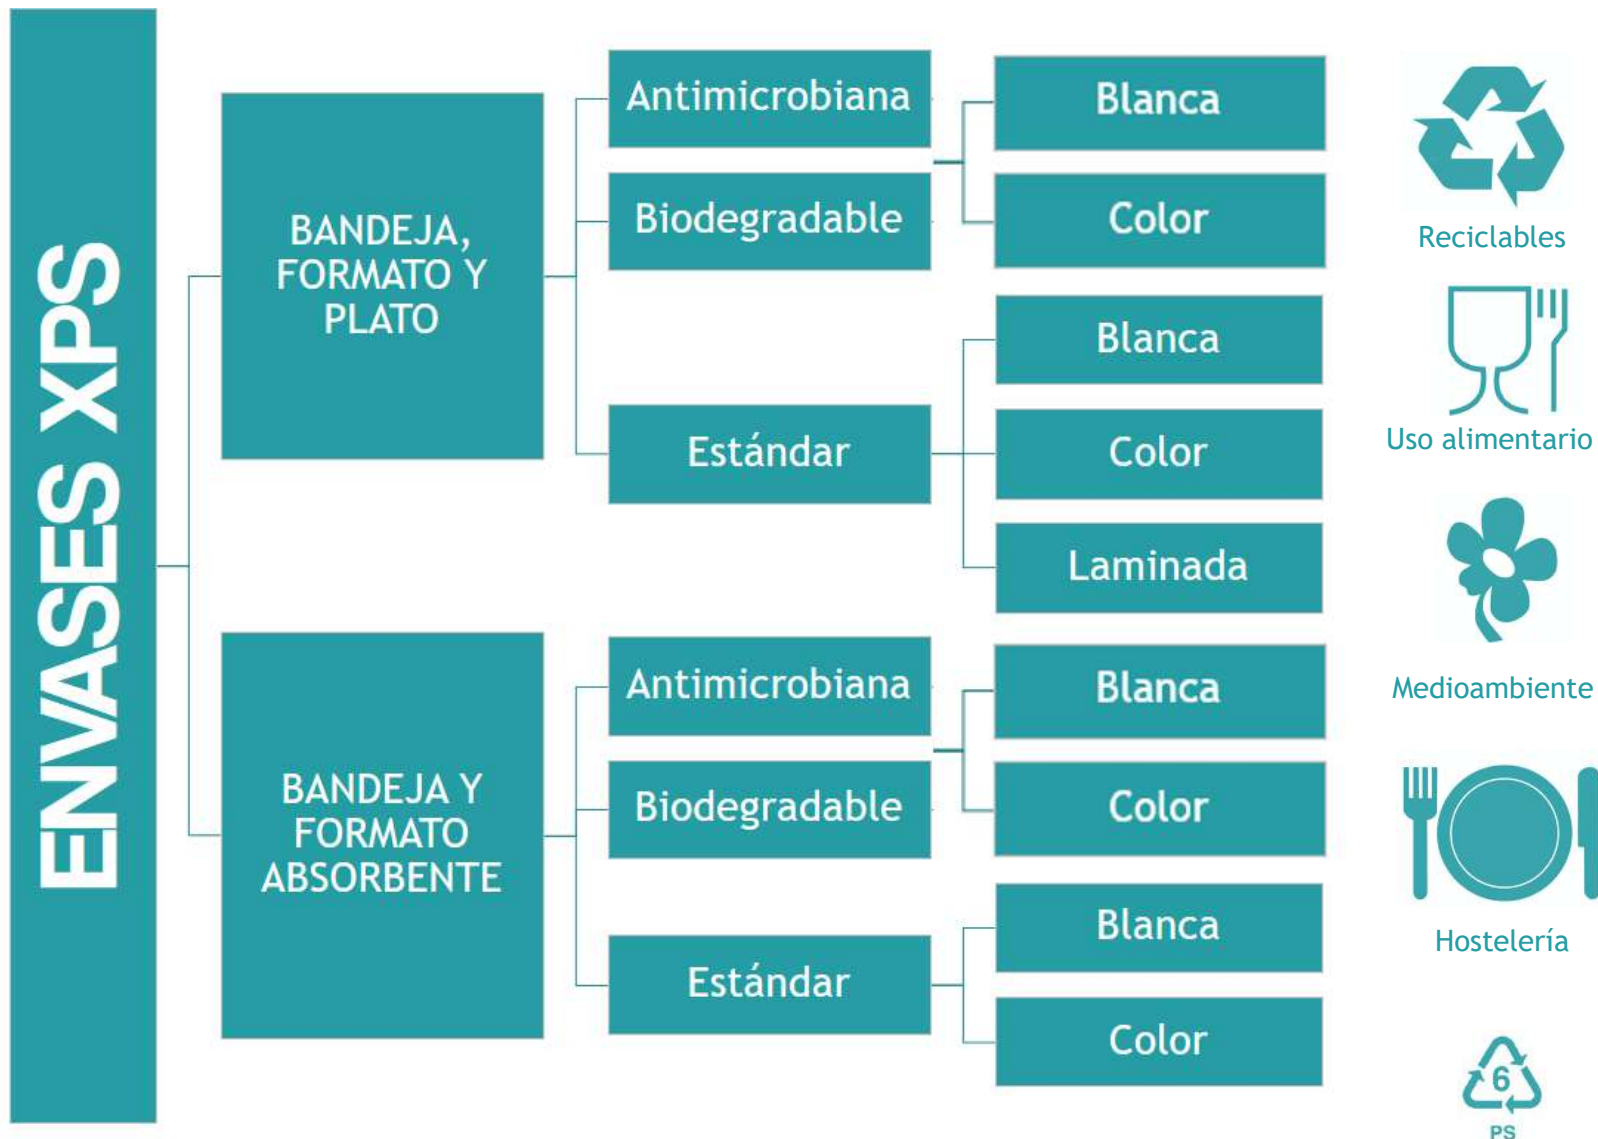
ENVASES XPS

BANDEJA, FORMATO Y PLATO

Antimicrobiana

Biodegradable

Blanca

Color

Estándar

Blanca

Color

Laminada

BANDEJA Y FORMATO ABSORBENTE

Antimicrobiana

Biodegradable

Blanca

Color

Estándar

Blanca

Color

Reciclables

Uso alimentario

Medioambiente

Hostelería

6

PS